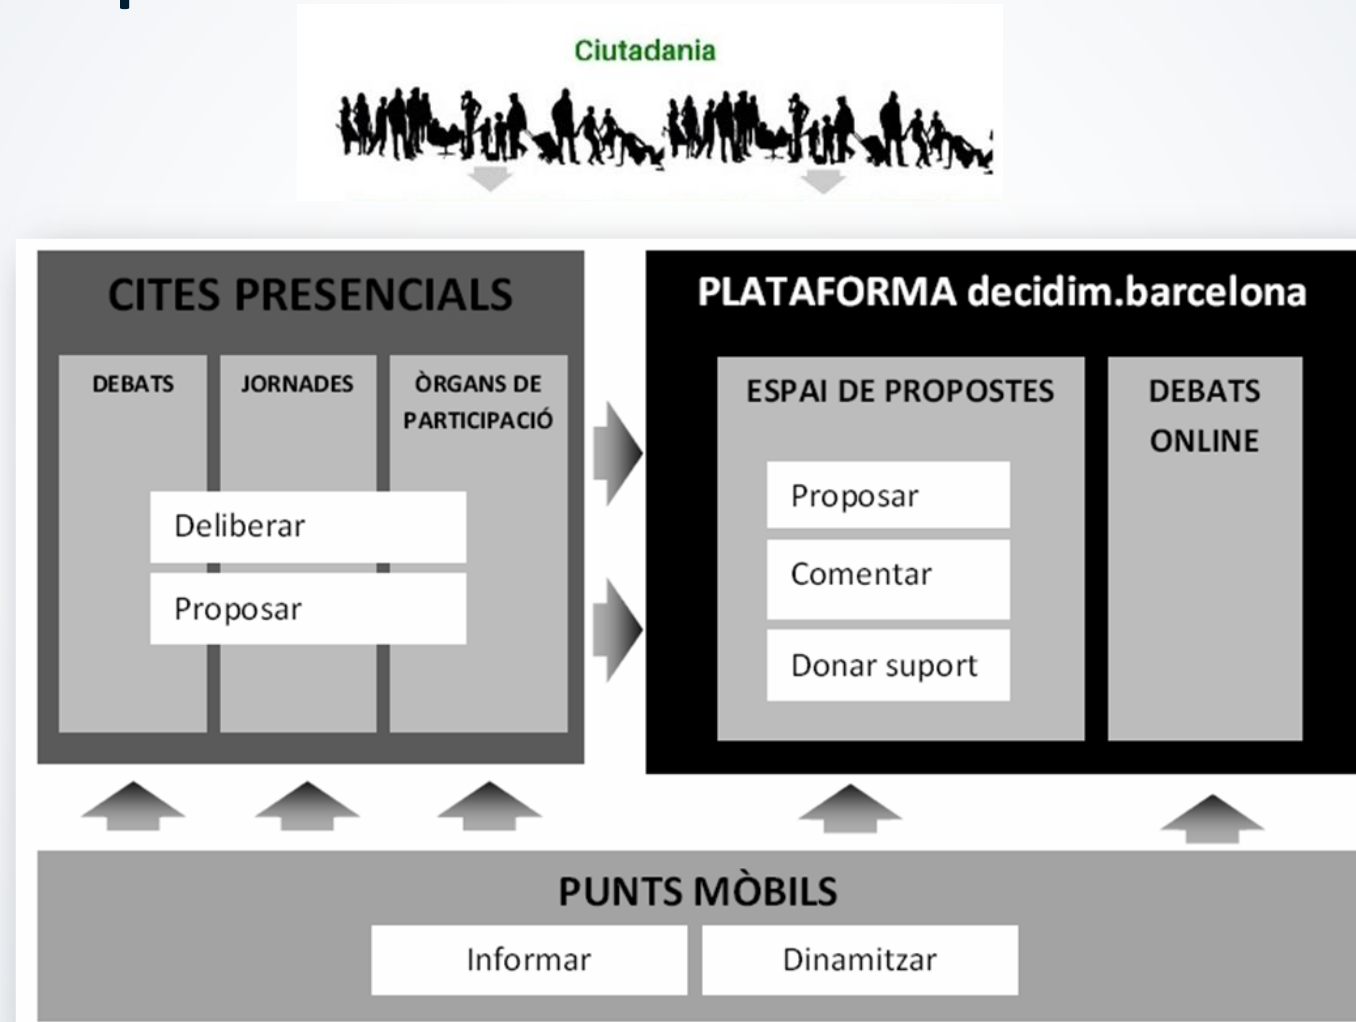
Ciutadania

CITES PRESENCIALS

DEBATS

JORNADES

ÒRGANS DE PARTICIPACIÓ

Deliberar

Proposar

PLATAFORMA decidim.barcelona

ESPAI DE PROPOSTES

Proposar

Comentar

Donar suport

DEBATS ONLINE

PUNTS MÒBILS

Informar

Dinamitzar